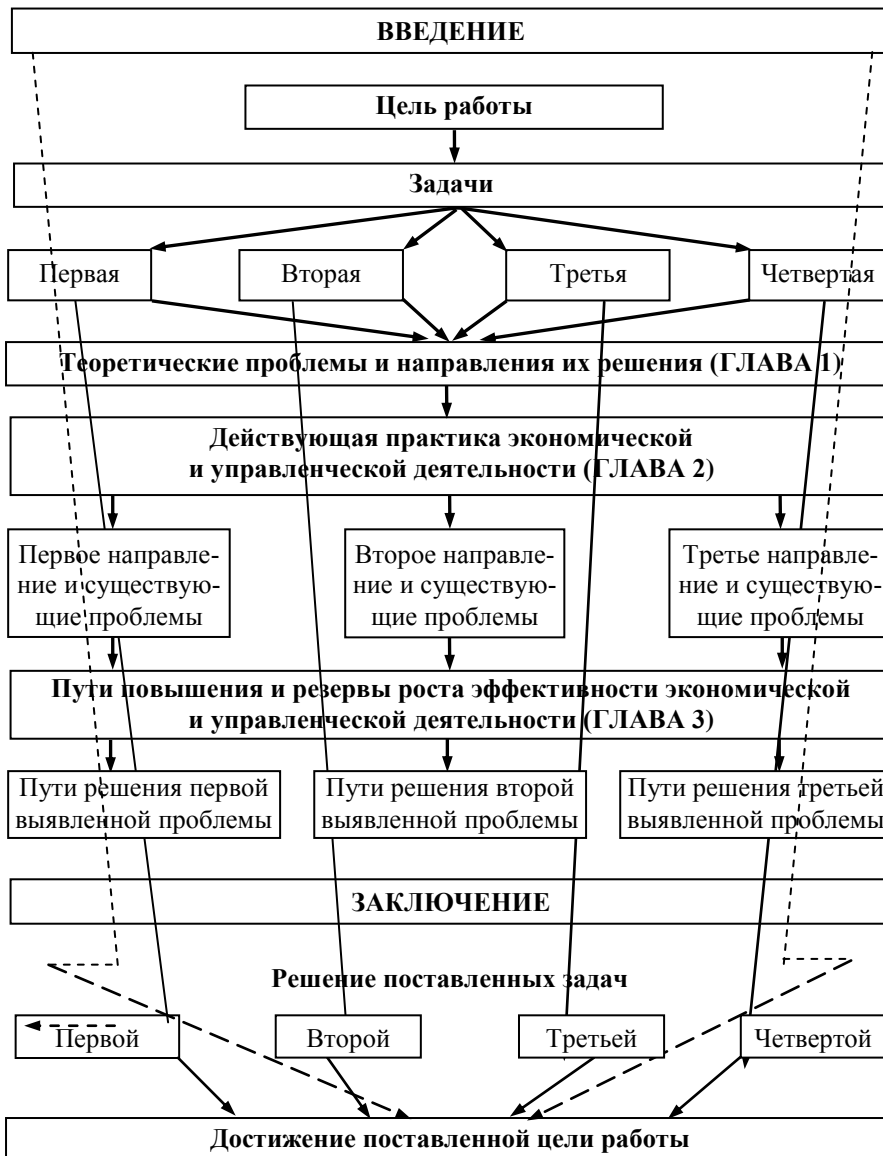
ВВЕДЕНИЕ

Цель работы

Задачи

Первая

Вторая

Третья

Четвертая

Теоретические проблемы и направления их решения (ГЛАВА 1)

Действующая практика экономической и управленческой деятельности (ГЛАВА 2)

Первое направление и существующие проблемы

Второе направление и существующие проблемы

Третье направление и существующие проблемы

Пути повышения и резервы роста эффективности экономической и управленческой деятельности (ГЛАВА 3)

Пути решения первой выявленной проблемы

Пути решения второй выявленной проблемы

Пути решения третьей выявленной проблемы

ЗАКЛЮЧЕНИЕ

Решение поставленных задач

Первой

Второй

Третьей

Четвертой

Достижение поставленной цели работы